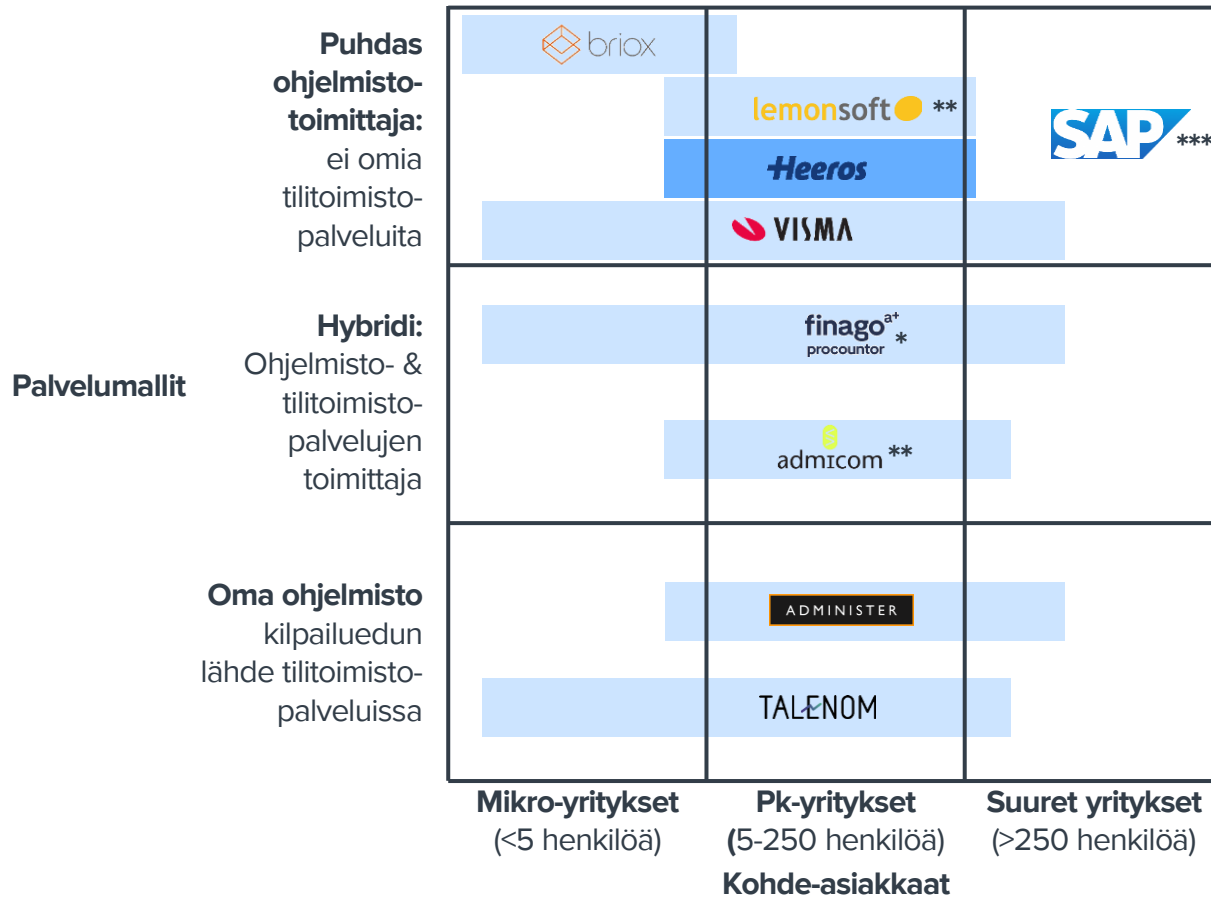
Palvelumallit

**Puhdas ohjelmistotoimittaja:** ei omia tilitoimistopalveluita

briox

lemonsoft **

Heeros

VISMA

SAP ***

**Hybridi:** Ohjelmisto- & tilitoimistopalvelujen toimittaja

finago$^{a+}$ procountor *

admicom **

**Oma ohjelmisto** kilpailuedun lähde tilitoimistopalveluissa

ADMINISTER

TALENOM

**Mikro-yritykset** (<5 henkilöä)

**Pk-yritykset** (5-250 henkilöä)

**Suuret yritykset** (>250 henkilöä)

**Kohde-asiakkaat**